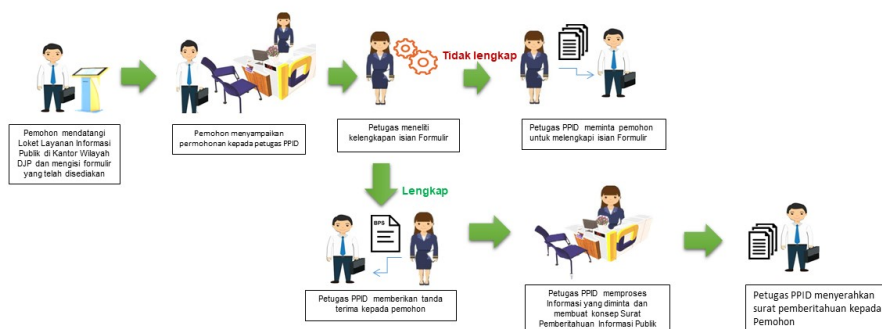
Pemohon mendatangi Loket Layanan Informasi Publik di Kantor Wilayah DJP dan mengisi formulir yang telah disediakan

Pemohon menyampaikan permohonan kepada petugas PPID

Petugas meneliti kelengkapan isian Formulir

Tidak lengkap

Petugas PPID meminta pemohon untuk melengkapi isian Formulir

Lengkap

BPS

Petugas PPID memberikan tanda terima kepada pemohon

Petugas PPID memproses Informasi yang diminta dan membuat konsep Surat Pemberitahuan Informasi Publik

Petugas PPID menyerahkan surat pemberitahuan kepada Pemohon